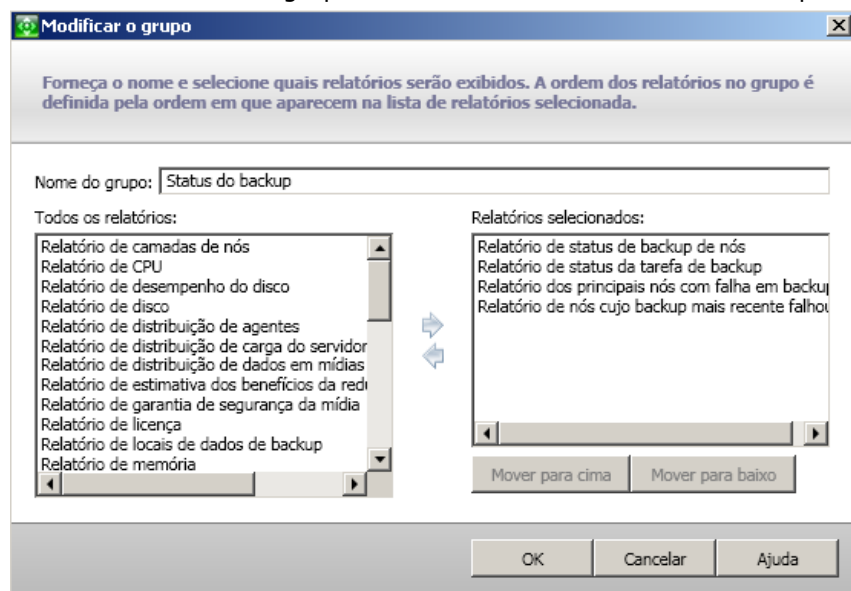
Modificar o grupo

Forneça o nome e selecione quais relatórios serão exibidos. A ordem dos relatórios no grupo é definida pela ordem em que aparecem na lista de relatórios selecionada.

Nome do grupo: Status do backup

Todos os relatórios:
Relatório de camadas de nós
Relatório de CPU
Relatório de desempenho do disco
Relatório de disco
Relatório de distribuição de agentes
Relatório de distribuição de carga do servidor
Relatório de distribuição de dados em mídias
Relatório de estimativa dos benefícios da red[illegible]
Relatório de garantia de segurança da mídia
Relatório de licença
Relatório de locais de dados de backup
Relatório de memória

Relatórios selecionados:
Relatório de status de backup de nós
Relatório de status da tarefa de backup
Relatório dos principais nós com falha em backu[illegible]
Relatório de nós cujo backup mais recente falho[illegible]

Mover para cima
Mover para baixo

OK
Cancelar
Ajuda